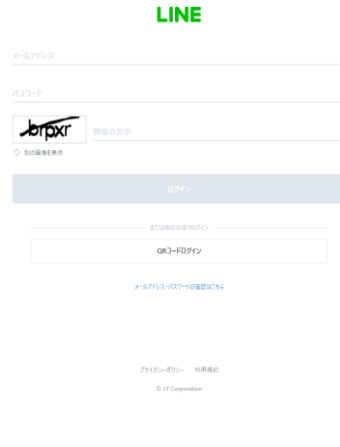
LINE

メールアドレス

パスワード

brpxr 画像の文字

別の画像を表示

ログイン

または他の方法でログイン

QRコードログイン

メールアドレス・パスワードの確認はこちら

プライバシーポリシー 利用規約

© LY Corporation